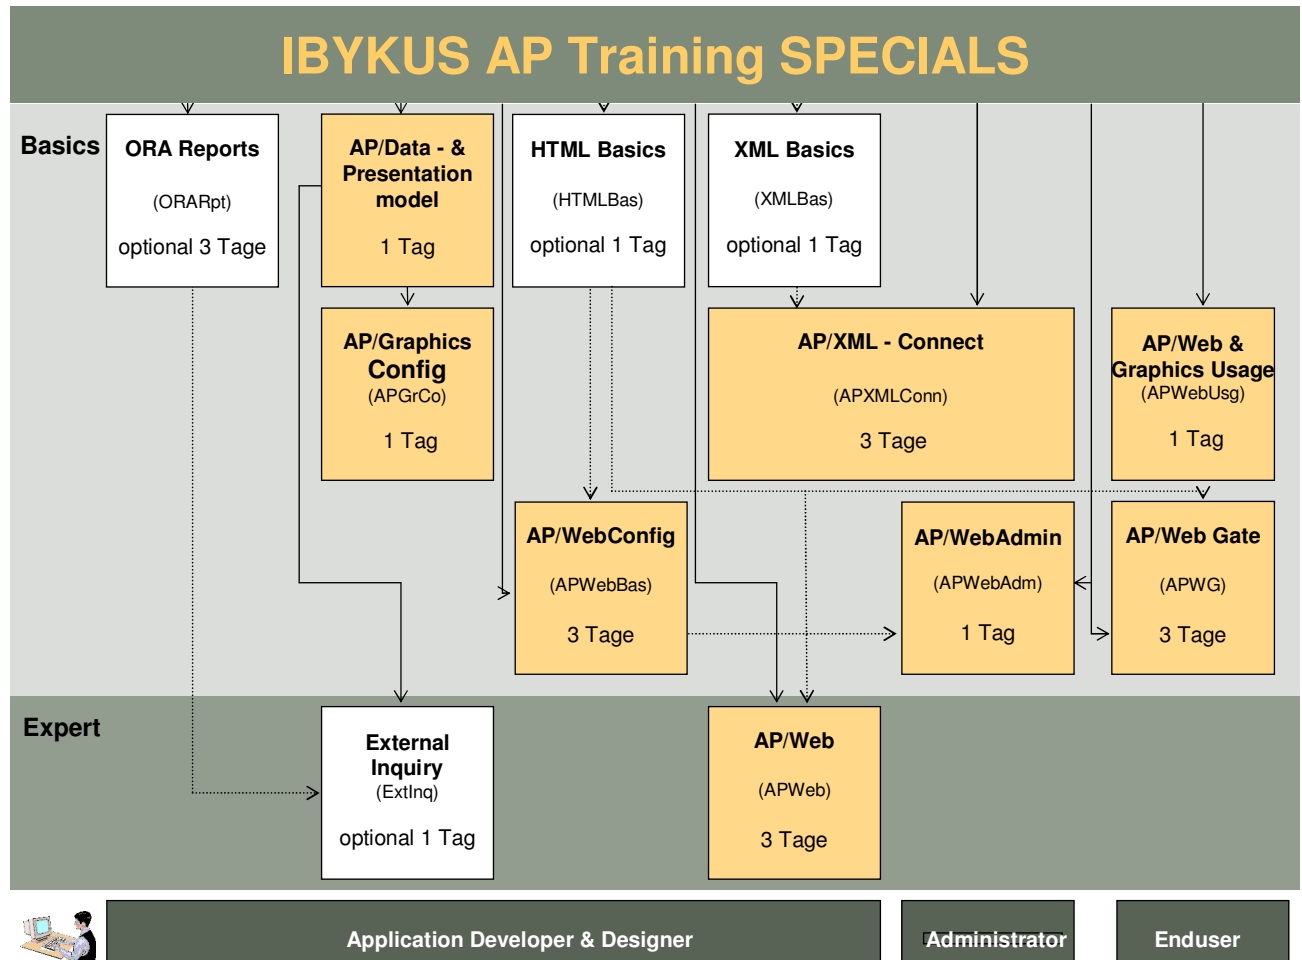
IBYKUS AP Training SPECIALS

Basics

ORA Reports
(ORARpt)
optional 3 Tage

AP/Data - & Presentation model
1 Tag

HTML Basics
(HTMLBas)
optional 1 Tag

XML Basics
(XMLBas)
optional 1 Tag

AP/Graphics Config
(APGrCo)
1 Tag

AP/XML - Connect
(APXMLConn)
3 Tage

AP/Web & Graphics Usage
(APWebUsg)
1 Tag

AP/WebConfig
(APWebBas)
3 Tage

AP/WebAdmin
(APWebAdm)
1 Tag

AP/Web Gate
(APWG)
3 Tage

Expert

External Inquiry
(ExtInq)
optional 1 Tag

AP/Web
(APWeb)
3 Tage

Application Developer & Designer

Administrator

Enduser